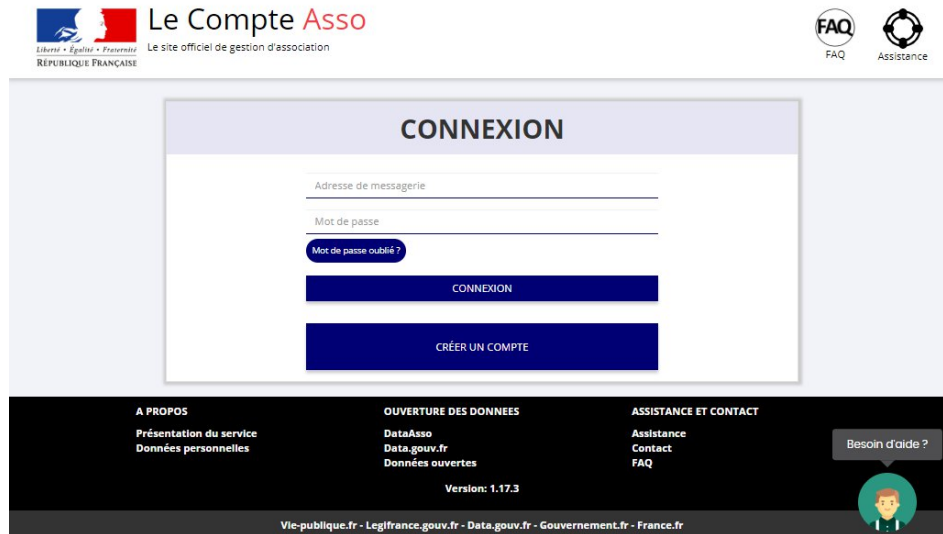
Liberté • Égalité • Fraternité
RÉPUBLIQUE FRANÇAISE

Le Compte Asso
Le site officiel de gestion d'association

FAQ
FAQ
Assistance

CONNEXION

Adresse de messagerie

Mot de passe

Mot de passe oublié ?

CONNEXION

CRÉER UN COMPTE

A PROPOS
Présentation du service
Données personnelles

OUVERTURE DES DONNEES
DataAsso
Data.gouv.fr
Données ouvertes

ASSISTANCE ET CONTACT
Assistance
Contact
FAQ

Besoin d'aide ?

Version: 1.17.3

Vie-publique.fr - Legifrance.gouv.fr - Data.gouv.fr - Gouvernement.fr - France.fr